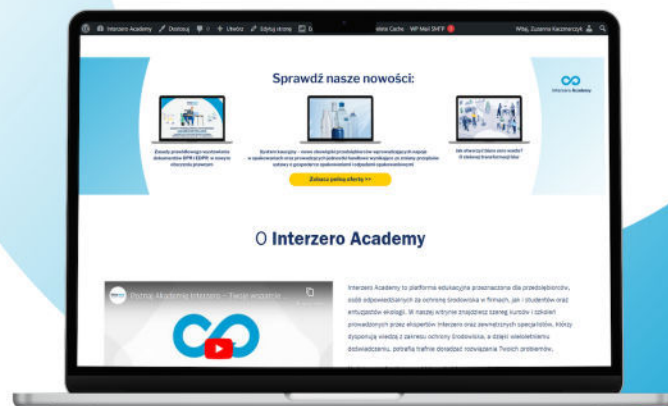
Interzero Academy Dostosuj 0 + Utwórz Edytuj stronę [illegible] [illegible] Cache WP Mail SMTP

Witaj, Zuzanna Kaczmarczyk

Sprawdź nasze nowości:

Interzero Academy

Zasady prawidłowego wystawiania dokumentów DPR i EDPR w nowym otoczeniu prawnym

System kaucyjny – nowe obowiązki przedsiębiorców wprowadzających napoje w opakowaniach oraz prowadzących jednostki handlowe wynikające ze zmiany przepisów ustawy o gospodarce opakowaniami i odpadami opakowaniowymi

Jak otworzyć biuro zero waste? O zielonej transformacji biur

Zobacz pełną ofertę >>

O Interzero Academy

Poznaj Akademię Interzero – Twoje wsparcie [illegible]

Interzero Academy to platforma edukacyjna przeznaczona dla przedsiębiorców, osób odpowiedzialnych za ochronę środowiska w firmach, jak i studentów oraz entuzjastów ekologii. W naszej witrynie znajdziesz szereg kursów i szkoleń prowadzonych przez ekspertów Interzero oraz zewnętrznych specjalistów, którzy dysponują wiedzą z zakresu ochrony środowiska, a dzięki wieloletniemu doświadczeniu, potrafią trafnie doradzać rozwiązania Twoich problemów.